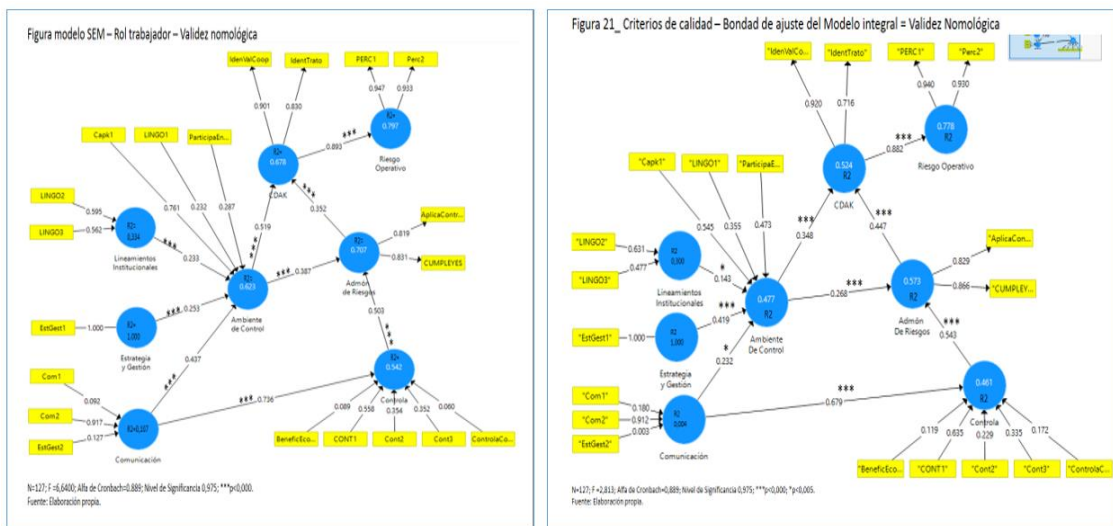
Figura modelo SEM – Rol trabajador – Validez nomológica

IdenValCoop
IdentTrato
PERC1
Perc2
0.901
0.830
0.947
0.933
R2= 0.797
***
0.893
Riesgo Operativo
R2= 0.678
CDAK
Capk1
LINGO1
ParticipaEn...
***
LINGO2
0.595
0.761
0.232
0.287
0.519
0.352
AplicaContr...
LINGO3
0.562
R2= 0.334
Lineamientos Institucionales
***
0.233
*
R2= 0.623
Ambiente de Control
***
0.387
R2= 0.707
Admón de Riesgos
0.819
0.831
CUMPLEYES
EstGest1
1.000
R2= 1.000
Estrategia y Gestión
***
0.253
0.503
*
0.437
***
Com1
0.092
Com2
0.917
EstGest2
0.127
R2=0.107
Comunicación
***
0.736
R2= 0.542
Controla
0.089
0.558
0.354
0.352
0.060
BeneficEco...
CONT1
Cont2
Cont3
ControlaCo...

N=127; F =6,6400; Alfa de Cronbach=0.889; Nivel de Significancia 0,975; ***p<0,000.
Fuente: Elaboración propia.

Figura 21_ Criterios de calidad – Bondad de ajuste del Modelo integral = Validez Nomológica

"IdenValCo...
"IdentTrato"
"PERC1"
"Perc2"
0.920
0.716
0.940
0.930
***
0.882
0.778
R2
Riesgo Operativo
0.524
R2
CDAK
"Capk1"
"LINGO1"
"ParticipaE...
0.545
0.355
0.473
***
0.348
***
0.447
"LINGO2"
0.631
"LINGO3"
0.477
R2 0.300
Lineamientos Institucionales
*
0.143
0.477
R2
Ambiente De Control
***
0.268
0.573
R2
Admón De Riesgos
0.829
"AplicaCon...
0.866
"CUMPLEY...
"EstGest1"
1.000
R2 1.000
Estrategia y Gestión
***
0.419
*
0.232
***
0.543
"Com1"
0.180
"Com2"
0.912
"EstGest2"
0.003
R2 0.004
Comunicación
***
0.679
0.461
R2
Controla
0.119
0.635
0.229
0.335
0.172
"BeneficEco...
"CONT1"
"Cont2"
"Cont3"
"ControlaC...

N=127; F =2,813; Alfa de Cronbach=0,889; Nivel de Significancia 0,975; ***p<0,000; *p<0,005.
Fuente: Elaboración propia.